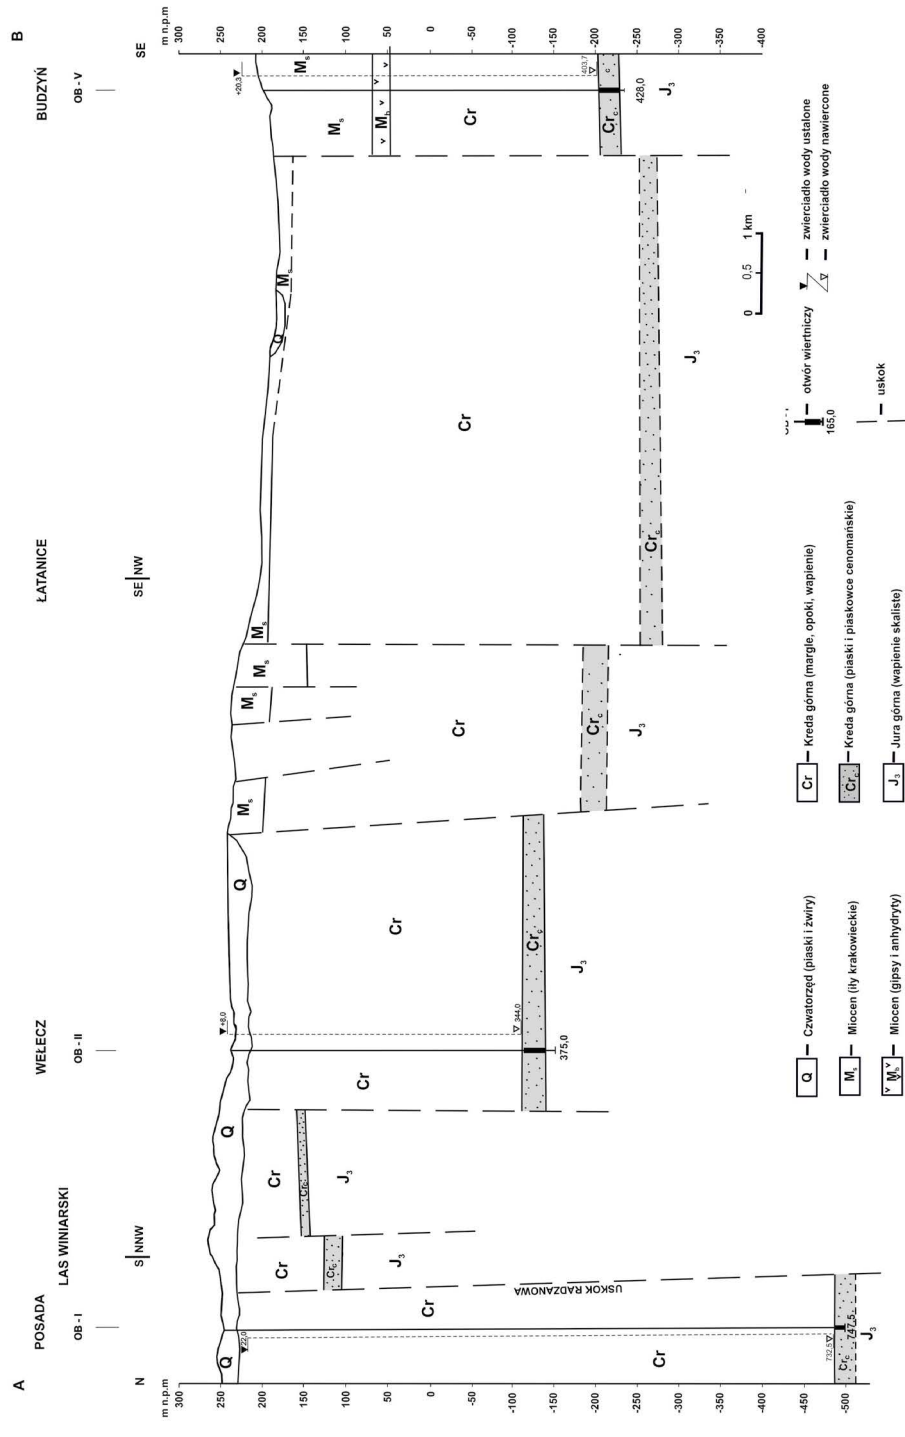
A
N
m n.p.m
300
250
200
150
100
50
0
-50
-100
-150
-200
-250
-300
-350
-400
-450
-500

POSADA
OB - I
LAS WINIARSKI
S|NNW
WEŁECZ
OB - II
ŁATANICE
SE|NW
BUDZYŃ
OB - V
B
SE
m n.p.m
300
250
200
150
100
50
0
-50
-100
-150
-200
-250
-300
-350
-400

Q
Cr
Cr
$Cr_c$
$J_3$
Cr
$Cr_c$
$J_3$
USKOK RADZANOWA
Cr
22,0
732,5
747,5
$Cr_c$
$J_3$
Q
Cr
+8,0
344,0
375,0
Q
Cr
$Cr_c$
$J_3$
$M_s$
$M_s$
$M_s$
$M_s$
Cr
$Cr_c$
$J_3$
Cr
$Cr_c$
$J_3$
Q
$M_s$
+20,3
403,7
428,0
$M_s$
$M_s$
$M_h$
Cr
$Cr_c$
$J_3$

Q — Czwartorzęd (piaski i żwiry)
$M_s$ — Miocen (iły krakowieckie)
$M_h$ — Miocen (gipsy i anhydryty)
Cr — Kreda górna (margle, opoki, wapienie)
$Cr_c$ — Kreda górna (piaski i piaskowce cenomańskie)
$J_3$ — Jura górna (wapienie skaliste)
OB - I
165,0
— otwór wiertniczy
— uskok
0 0,5 1 km
— zwierciadło wody ustalone
— zwierciadło wody nawiercone